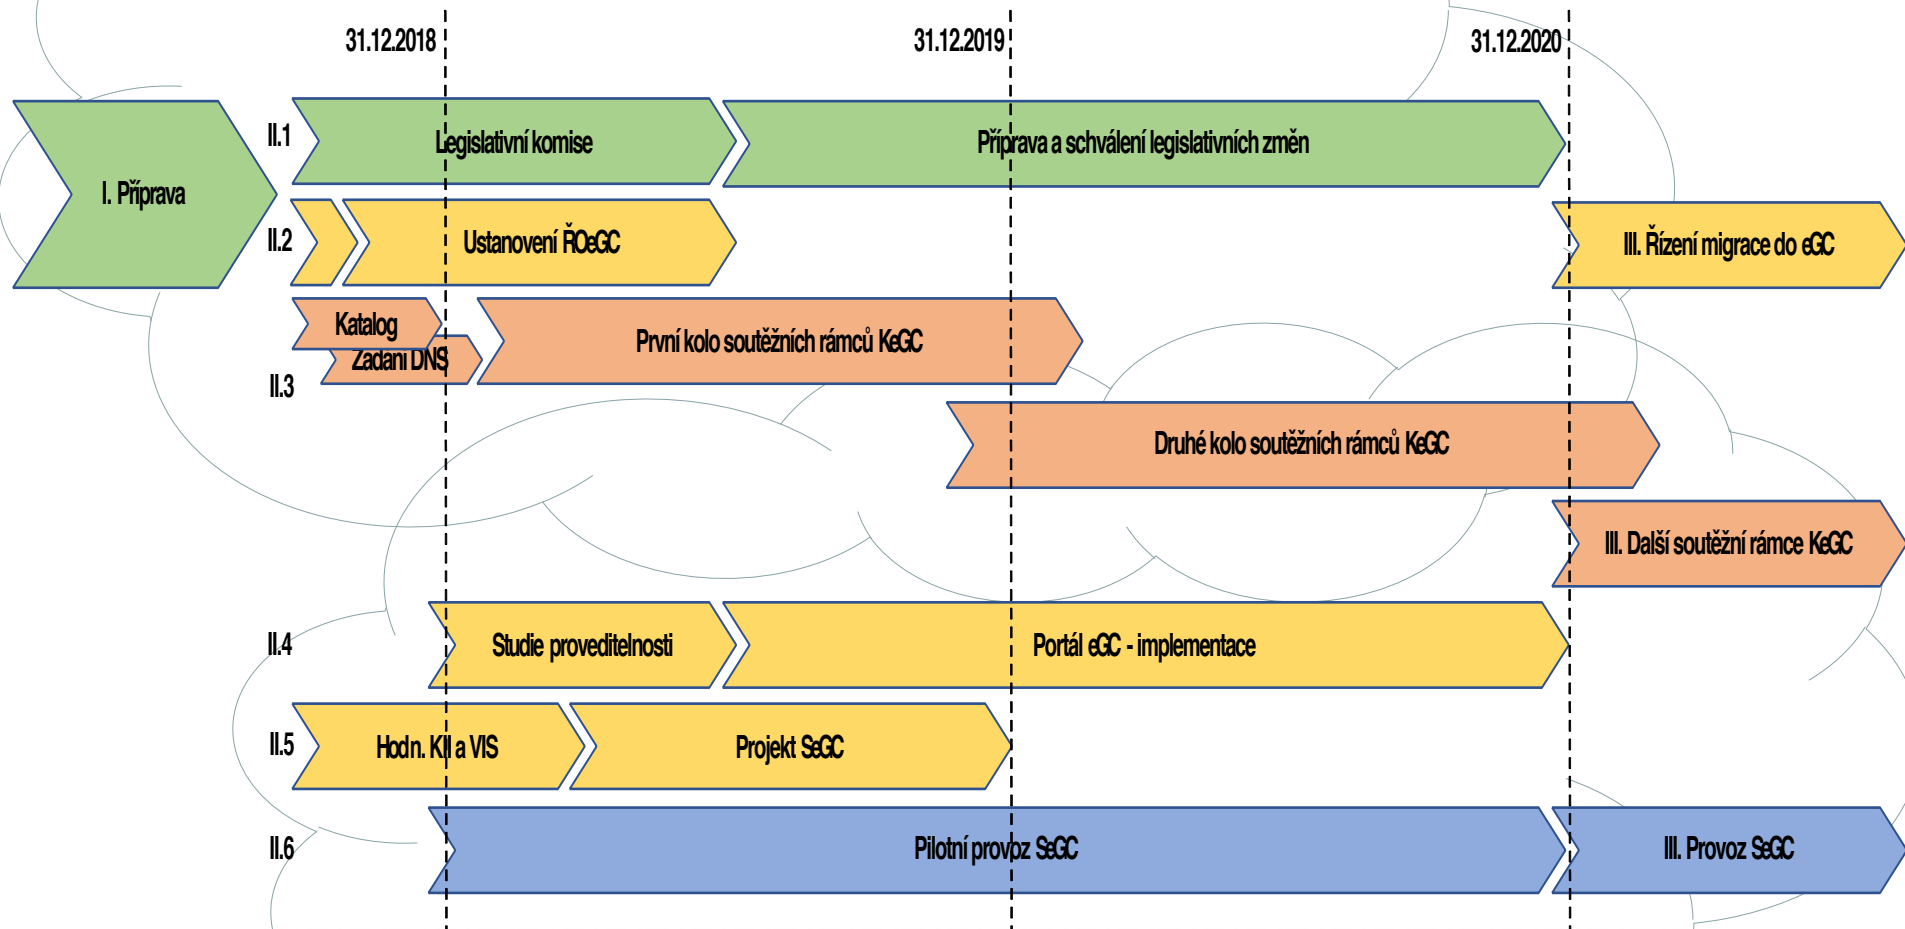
31.12.2018

31.12.2019

31.12.2020

I. Příprava

II.1

Legislativní komise

Příprava a schválení legislativních změn

II.2

Ustanovení ŘOeGC

III. Řízení migrace do eGC

Katalog

Zadání DNS

II.3

První kolo soutěžních rámců KeGC

Druhé kolo soutěžních rámců KeGC

III. Další soutěžní rámce KeGC

II.4

Studie proveditelnosti

Portál eGC - implementace

II.5

Hodn. KII a VIS

Projekt SeGC

II.6

Pilotní provoz SeGC

III. Provoz SeGC